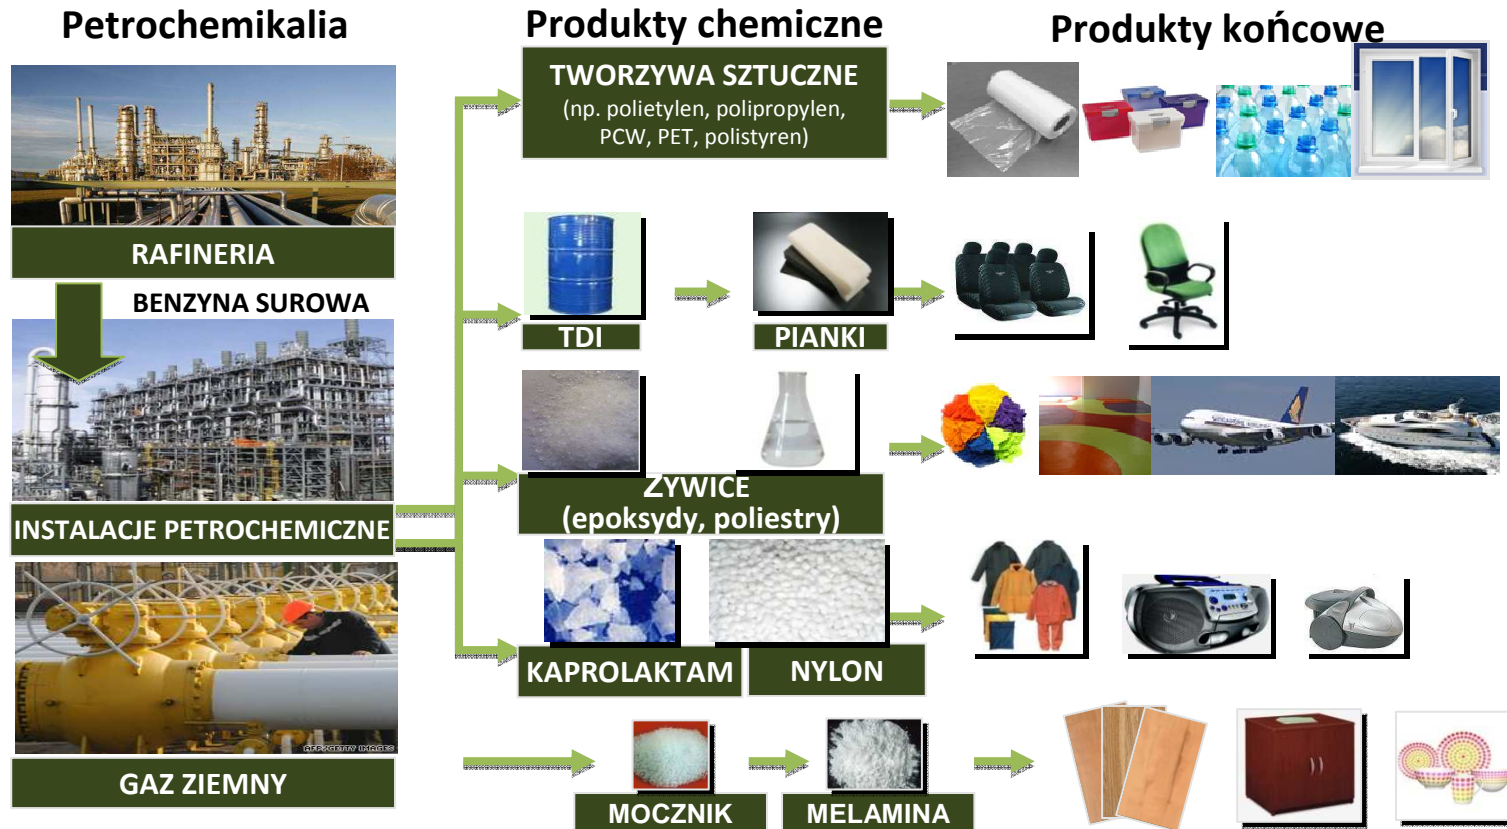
Petrochemikalia

Produkty chemiczne

Produkty końcowe

RAFINERIA

BENZYNA SUROWA

INSTALACJE PETROCHEMICZNE

GAZ ZIEMNY

AFP/GETTY IMAGES

TWORZYWA SZTUCZNE
(np. polietylen, polipropylen, PCW, PET, polistyren)

TDI

PIANKI

ŻYWICE
(epoksydy, poliestry)

KAPROLAKTAM

NYLON

MOCZNIK

MELAMINA